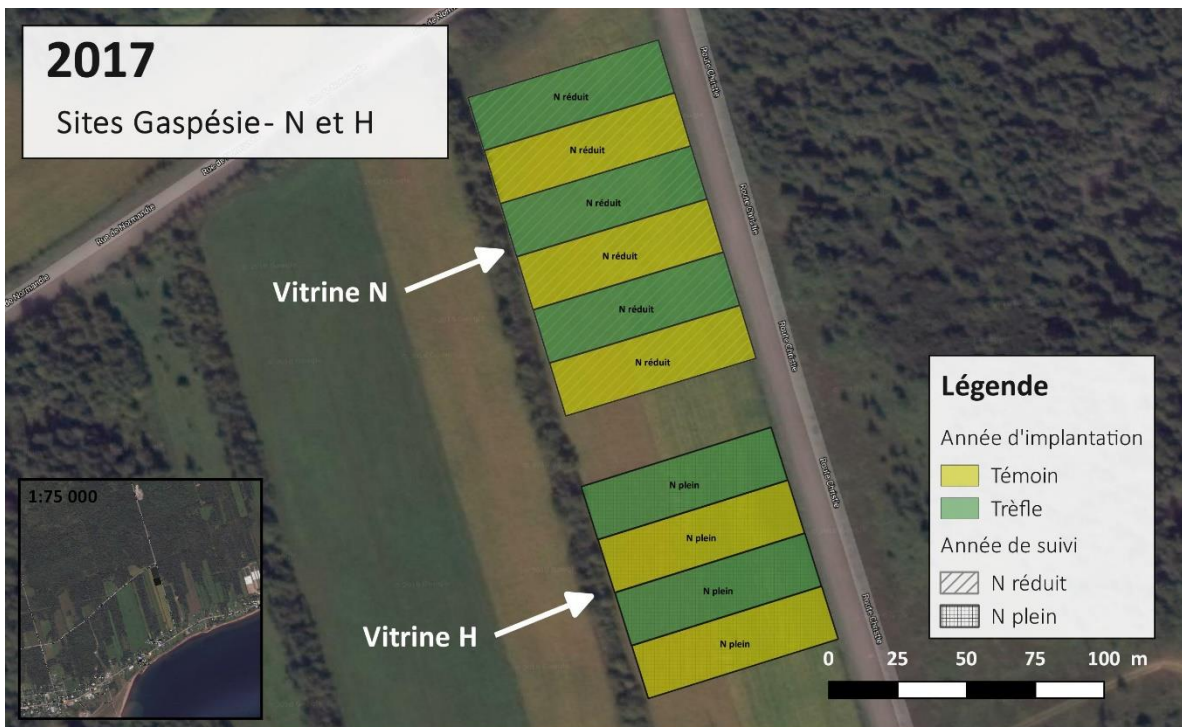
2017

Sites Gaspésie- N et H

Rue de Normandie

Rue de Normandie

Route Clarke

Route Clarke

Route Clarke

Route Clarke

N réduit

N réduit

N réduit

N réduit

N réduit

N réduit

Vitrine N

N plein

N plein

N plein

N plein

Vitrine H

1:75 000

Légende

Année d'implantation

Témoin

Trèfle

Année de suivi

N réduit

N plein

0 25 50 75 100 m